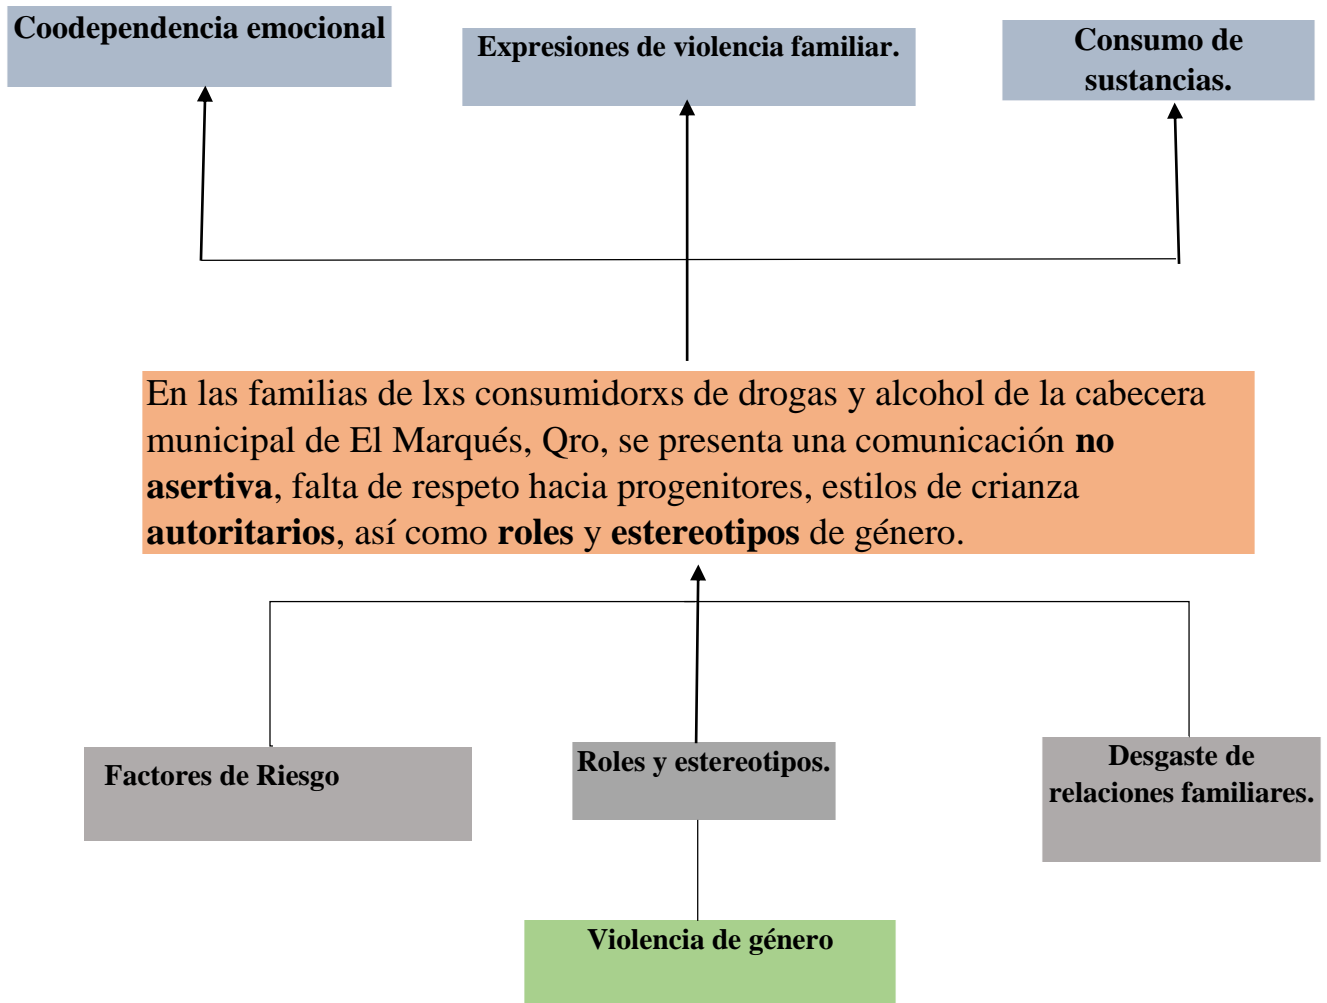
Coodependencia emocional

Expresiones de violencia familiar.

Consumo de sustancias.

En las familias de lxs consumidorxs de drogas y alcohol de la cabecera municipal de El Marqués, Qro, se presenta una comunicación **no asertiva**, falta de respeto hacia progenitores, estilos de crianza **autoritarios**, así como **roles** y **estereotipos** de género.

Factores de Riesgo

Roles y estereotipos.

Desgaste de relaciones familiares.

Violencia de género